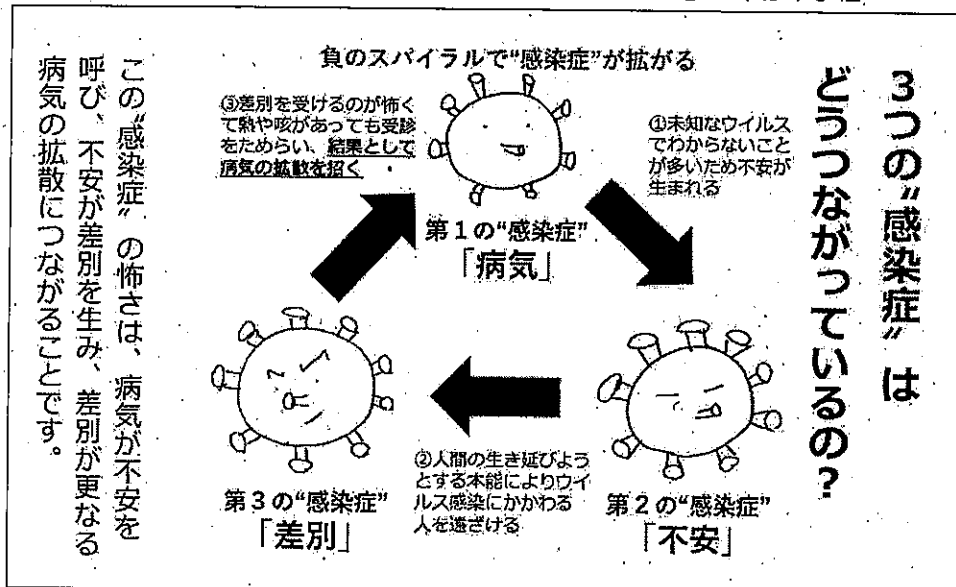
3つの"感染症"はどうつながっているの?

負のスパイラルで"感染症"が拡がる

①未知なウイルスでわからないことが多いため不安が生まれる

第1の"感染症"
「病気」

②人間の生き延びようとする本能によりウイルス感染にかかわる人を遠ざける

第2の"感染症"
「不安」

第3の"感染症"
「差別」

③差別を受けるのが怖くて熱や咳があっても受診をためらい、結果として病気の拡散を招く

この"感染症"の怖さは、病気が不安を呼び、不安が差別を生み、差別が更なる病気の拡散につながることです。